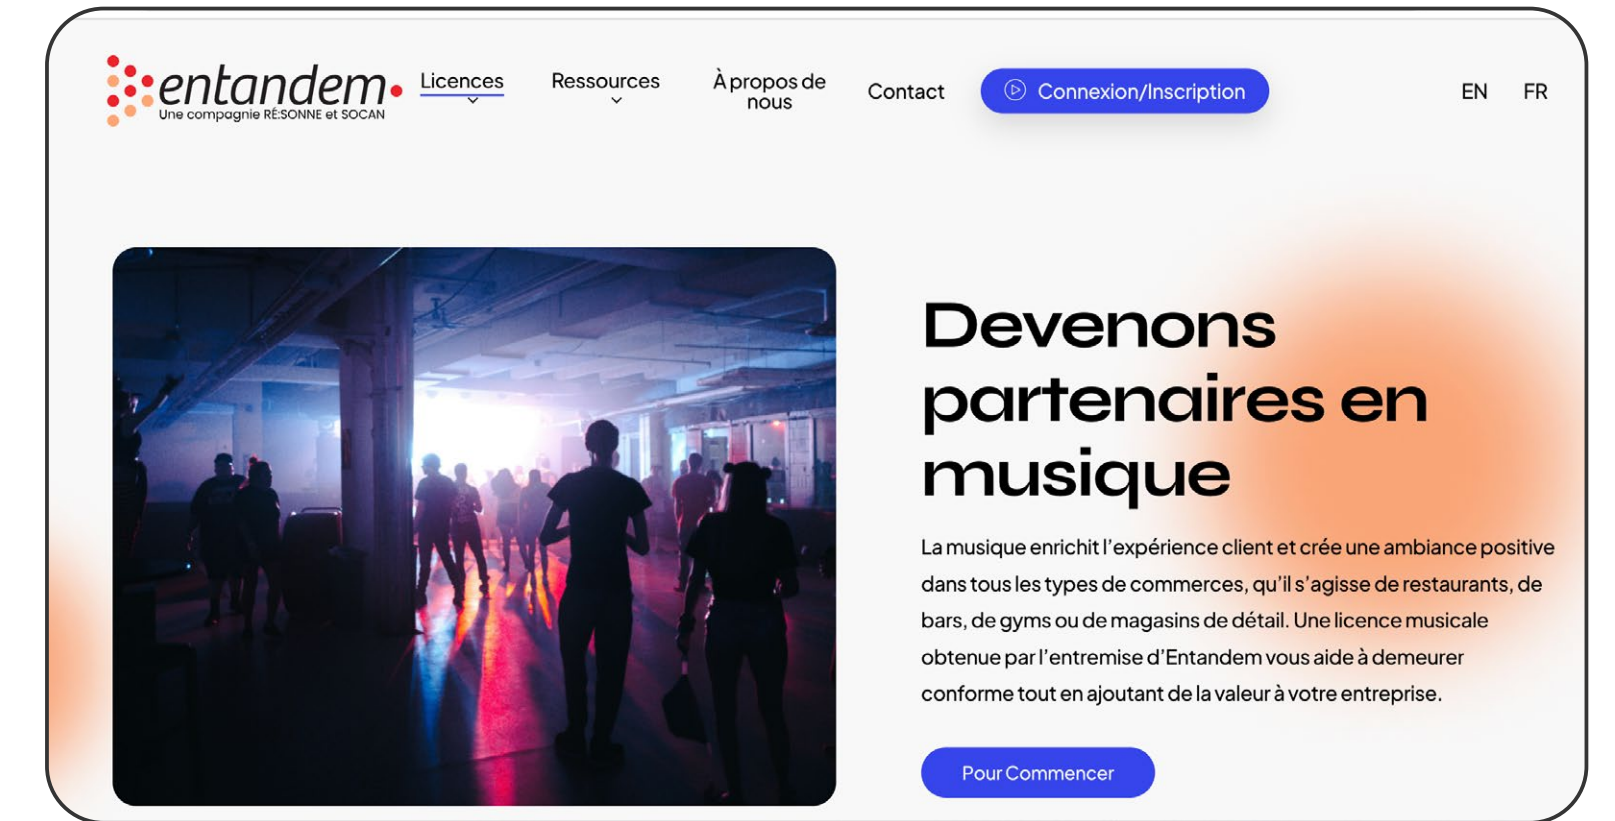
entandem
Une compagnie RÉ:SONNE et SOCAN

Licences
Ressources
À propos de nous
Contact
Connexion/Inscription
EN
FR

Devenons partenaires en musique

La musique enrichit l'expérience client et crée une ambiance positive dans tous les types de commerces, qu'il s'agisse de restaurants, de bars, de gyms ou de magasins de détail. Une licence musicale obtenue par l'entremise d'Entandem vous aide à demeurer conforme tout en ajoutant de la valeur à votre entreprise.

Pour Commencer